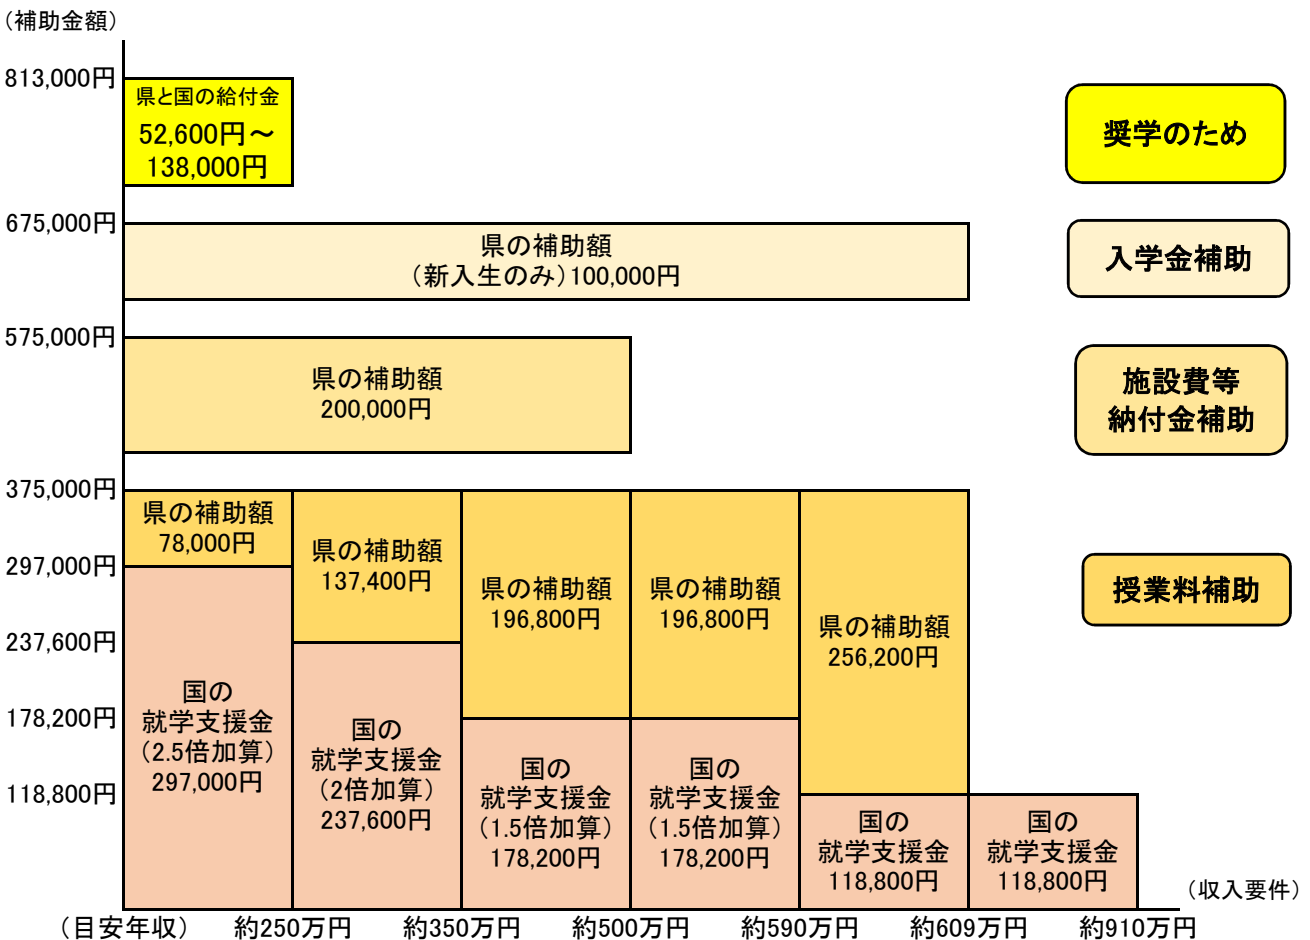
（補助金額）

813,000円
675,000円
575,000円
375,000円
297,000円
237,600円
178,200円
118,800円

県と国の給付金
52,600円～
138,000円

奨学のため

県の補助額
（新入生のみ）100,000円

入学金補助

県の補助額
200,000円

施設費等
納付金補助

県の補助額
78,000円

国の
就学支援金
（2.5倍加算）
297,000円

県の補助額
137,400円

国の
就学支援金
（2倍加算）
237,600円

県の補助額
196,800円

国の
就学支援金
（1.5倍加算）
178,200円

県の補助額
196,800円

国の
就学支援金
（1.5倍加算）
178,200円

県の補助額
256,200円

国の
就学支援金
118,800円

国の
就学支援金
118,800円

授業料補助

（収入要件）

（目安年収） 約250万円 約350万円 約500万円 約590万円 約609万円 約910万円